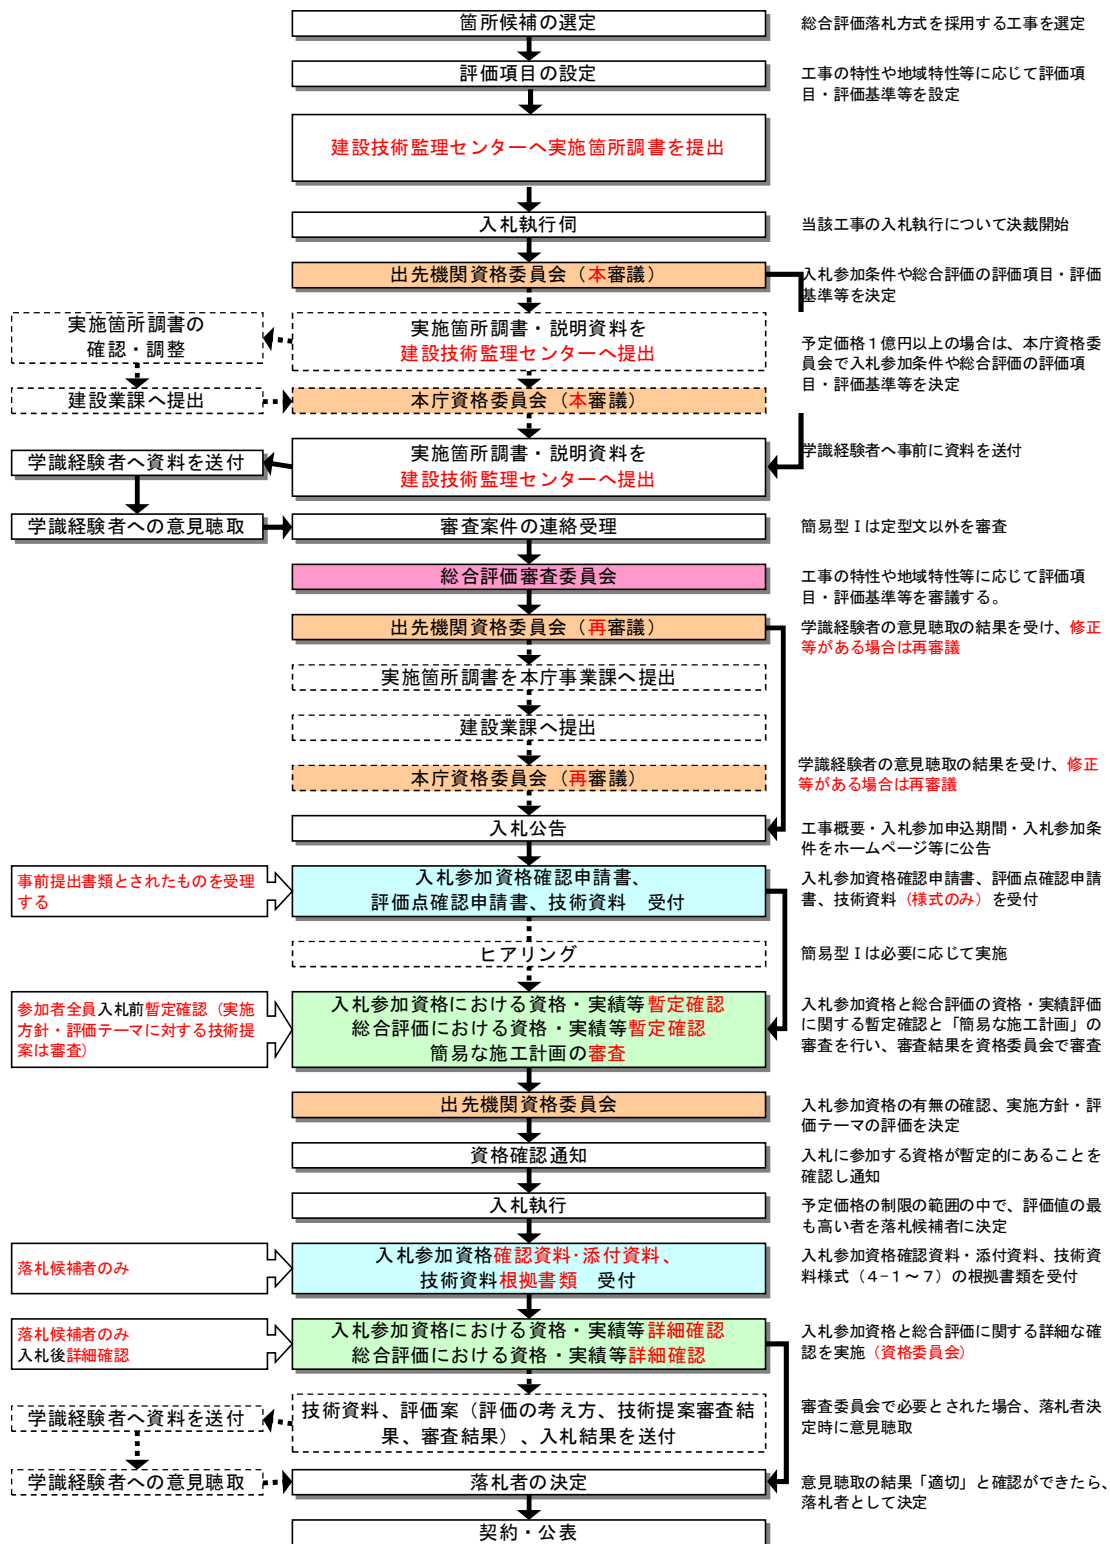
箇所候補の選定

総合評価落札方式を採用する工事を選定

評価項目の設定

工事の特性や地域特性等に応じて評価項目・評価基準等を設定

建設技術監理センターへ実施箇所調書を提出

入札執行伺

当該工事の入札執行について決裁開始

出先機関資格委員会（本審議）

入札参加条件や総合評価の評価項目・評価基準等を決定

実施箇所調書の確認・調整

実施箇所調書・説明資料を建設技術監理センターへ提出

予定価格１億円以上の場合は、本庁資格委員会で入札参加条件や総合評価の評価項目・評価基準等を決定

建設業課へ提出

本庁資格委員会（本審議）

学識経験者へ資料を送付

実施箇所調書・説明資料を建設技術監理センターへ提出

学識経験者へ事前に資料を送付

学識経験者への意見聴取

審査案件の連絡受理

簡易型Ⅰは定型文以外を審査

総合評価審査委員会

工事の特性や地域特性等に応じて評価項目・評価基準等を審議する。

出先機関資格委員会（再審議）

学識経験者の意見聴取の結果を受け、修正等がある場合は再審議

実施箇所調書を本庁事業課へ提出

建設業課へ提出

本庁資格委員会（再審議）

学識経験者の意見聴取の結果を受け、修正等がある場合は再審議

入札公告

工事概要・入札参加申込期間・入札参加条件をホームページ等に公告

事前提出書類とされたものを受理する

入札参加資格確認申請書、評価点確認申請書、技術資料　受付

入札参加資格確認申請書、評価点確認申請書、技術資料（様式のみ）を受付

ヒアリング

簡易型Ⅰは必要に応じて実施

参加者全員入札前暫定確認（実施方針・評価テーマに対する技術提案は審査）

入札参加資格における資格・実績等暫定確認
総合評価における資格・実績等暫定確認
簡易な施工計画の審査

入札参加資格と総合評価の資格・実績評価に関する暫定確認と「簡易な施工計画」の審査を行い、審査結果を資格委員会で審査

出先機関資格委員会

入札参加資格の有無の確認、実施方針・評価テーマの評価を決定

資格確認通知

入札に参加する資格が暫定的にあることを確認し通知

入札執行

予定価格の制限の範囲の中で、評価値の最も高い者を落札候補者に決定

落札候補者のみ

入札参加資格確認資料・添付資料、技術資料根拠書類　受付

入札参加資格確認資料・添付資料、技術資料様式（４−１〜７）の根拠書類を受付

落札候補者のみ
入札後詳細確認

入札参加資格における資格・実績等詳細確認
総合評価における資格・実績等詳細確認

入札参加資格と総合評価に関する詳細な確認を実施（資格委員会）

学識経験者へ資料を送付

技術資料、評価案（評価の考え方、技術提案審査結果、審査結果）、入札結果を送付

審査委員会で必要とされた場合、落札者決定時に意見聴取

学識経験者への意見聴取

落札者の決定

意見聴取の結果「適切」と確認ができたら、落札者として決定

契約・公表